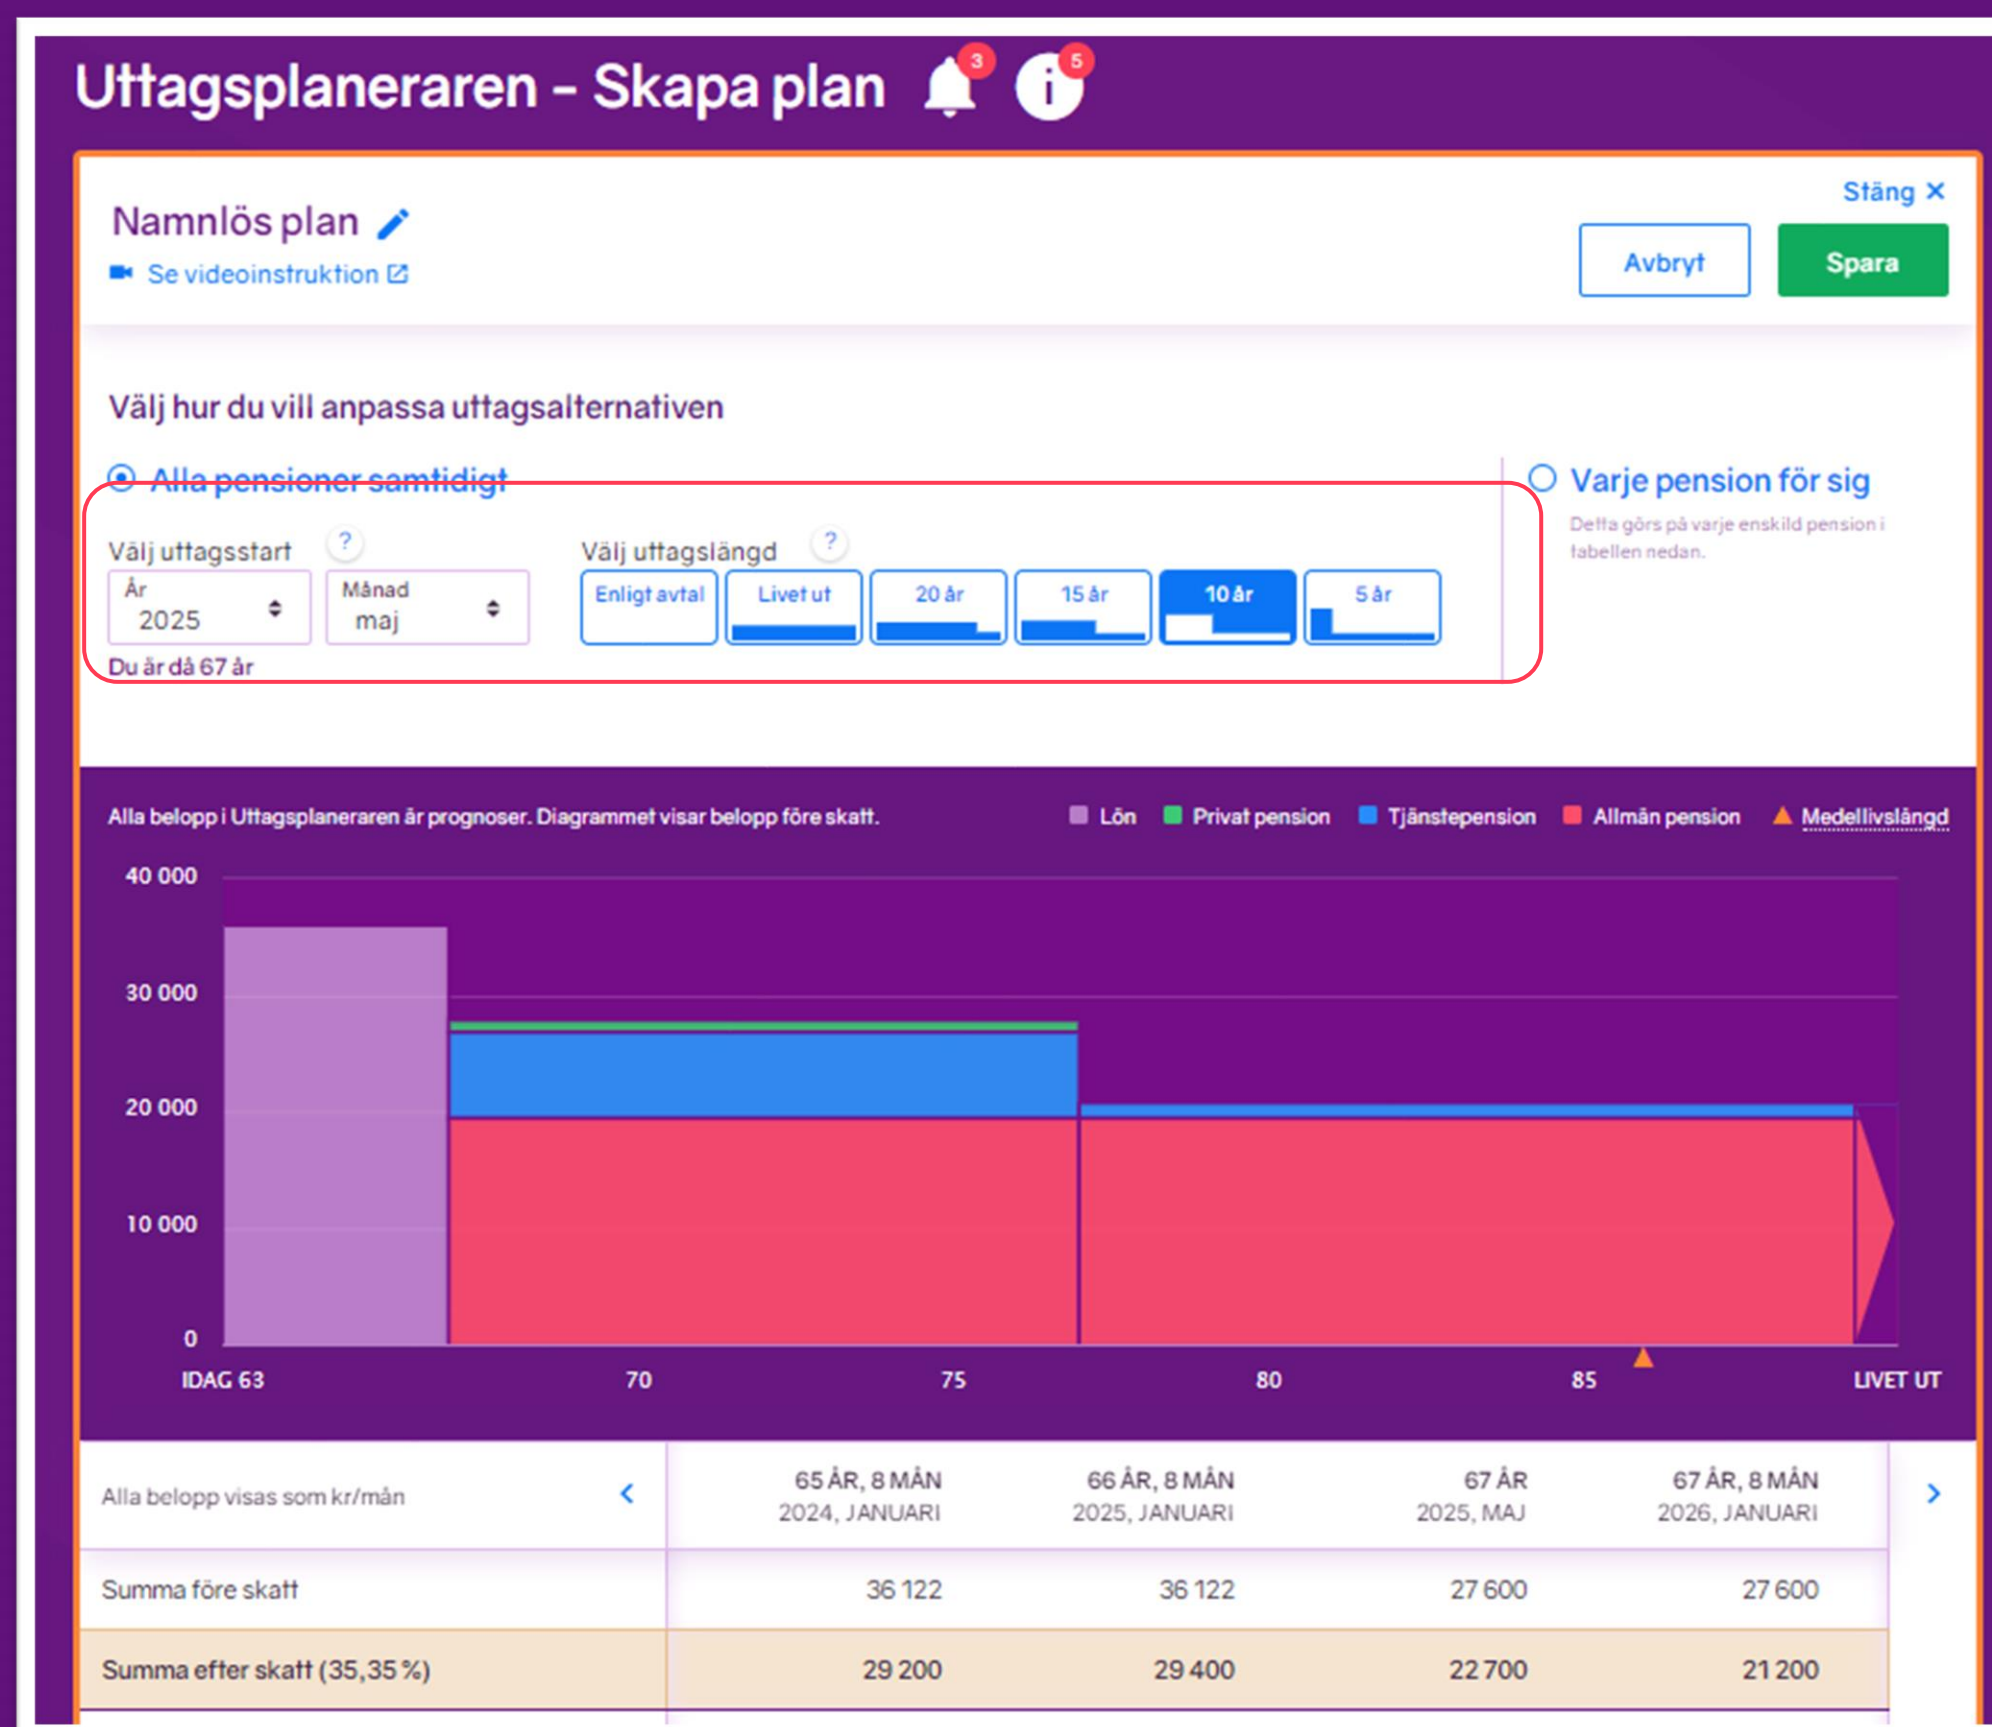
Uttagsplaneraren - Skapa plan 3 5

Stäng ✕

Namnlös plan

Se videoinstruktion

Avbryt

Spara

Välj hur du vill anpassa uttagsalternativen

Alla pensioner samtidigt

Välj uttagsstart ?

År 2025

Månad maj

Du är då 67 år

Välj uttagslängd ?

Enligt avtal

Livet ut

20 år

15 år

10 år

5 år

Varje pension för sig

Detta görs på varje enskild pension i tabellen nedan.

Alla belopp i Uttagsplaneraren är prognoser. Diagrammet visar belopp före skatt.

Lön Privat pension Tjänstepension Allmän pension Medellivslängd

40 000
30 000
20 000
10 000
0

IDAG 63 70 75 80 85 LIVET UT

| Alla belopp visas som kr/mån | 65 ÅR, 8 MÅN 2024, JANUARI | 66 ÅR, 8 MÅN 2025, JANUARI | 67 ÅR 2025, MAJ | 67 ÅR, 8 MÅN 2026, JANUARI |
|---|---|---|---|---|
| Summa före skatt | 36 122 | 36 122 | 27 600 | 27 600 |
| Summa efter skatt (35,35 %) | 29 200 | 29 400 | 22 700 | 21 200 |